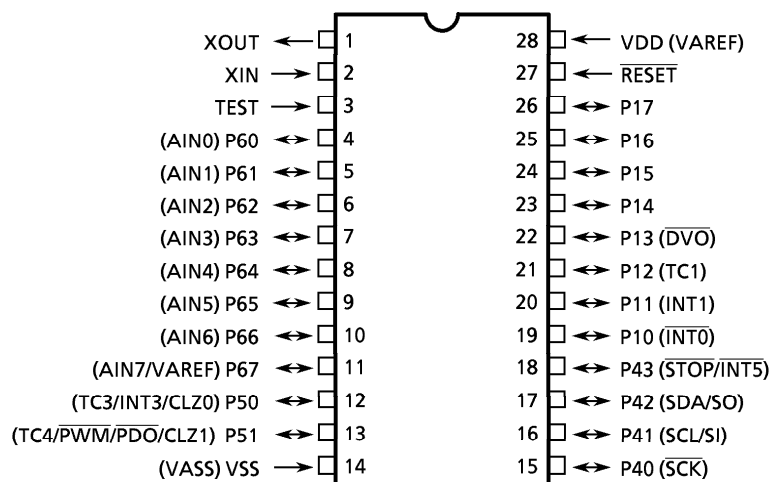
XOUT 1
XIN 2
TEST 3
(AIN0) P60 4
(AIN1) P61 5
(AIN2) P62 6
(AIN3) P63 7
(AIN4) P64 8
(AIN5) P65 9
(AIN6) P66 10
(AIN7/VAREF) P67 11
(TC3/INT3/CLZ0) P50 12
(TC4/$\overline{PWM}$/$\overline{PDO}$/CLZ1) P51 13
(VASS) VSS 14

28 VDD (VAREF)
27 $\overline{RESET}$
26 P17
25 P16
24 P15
23 P14
22 P13 ($\overline{DVO}$)
21 P12 (TC1)
20 P11 (INT1)
19 P10 ($\overline{INT0}$)
18 P43 ($\overline{STOP}$/$\overline{INT5}$)
17 P42 (SDA/SO)
16 P41 (SCL/SI)
15 P40 ($\overline{SCK}$)